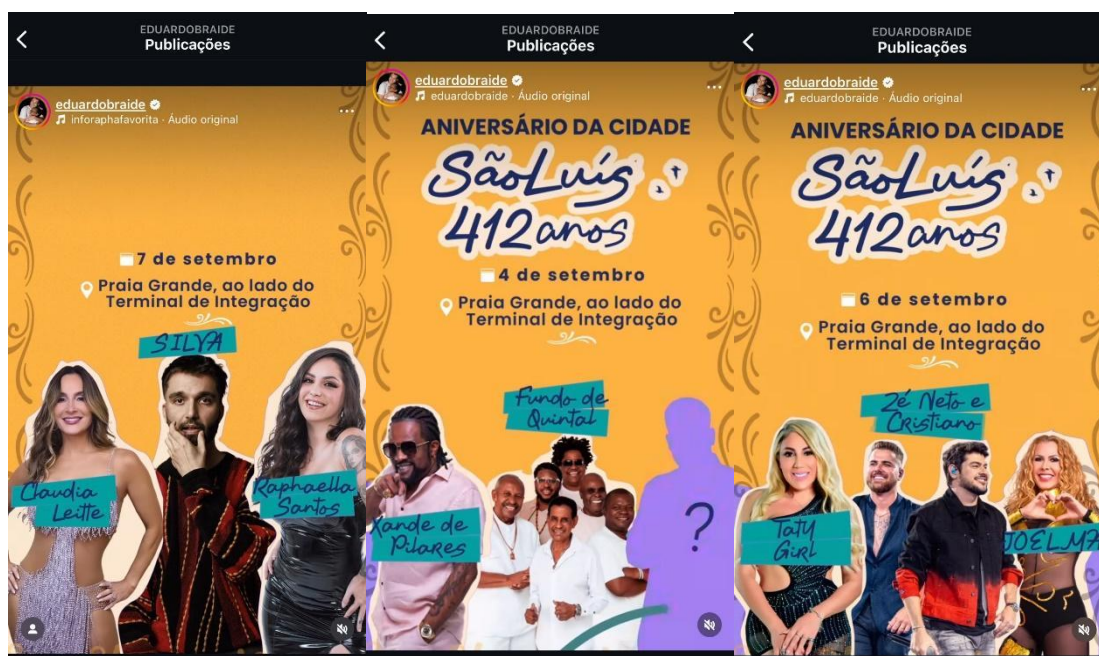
EDUARDOBRAIDE
Publicações

eduardobraide
inforaphafavorita · Áudio original

7 de setembro
Praia Grande, ao lado do Terminal de Integração

SILVA
Claudia Leitte
Raphaella Santos

EDUARDOBRAIDE
Publicações

eduardobraide
eduardobraide · Áudio original

ANIVERSÁRIO DA CIDADE
São Luís
412 anos

4 de setembro
Praia Grande, ao lado do Terminal de Integração

Fundo de Quintal
Xande de Pilares
?

EDUARDOBRAIDE
Publicações

eduardobraide
eduardobraide · Áudio original

ANIVERSÁRIO DA CIDADE
São Luís
412 anos

6 de setembro
Praia Grande, ao lado do Terminal de Integração

Zé Neto e Cristiano
Taty Girl
JOELMA